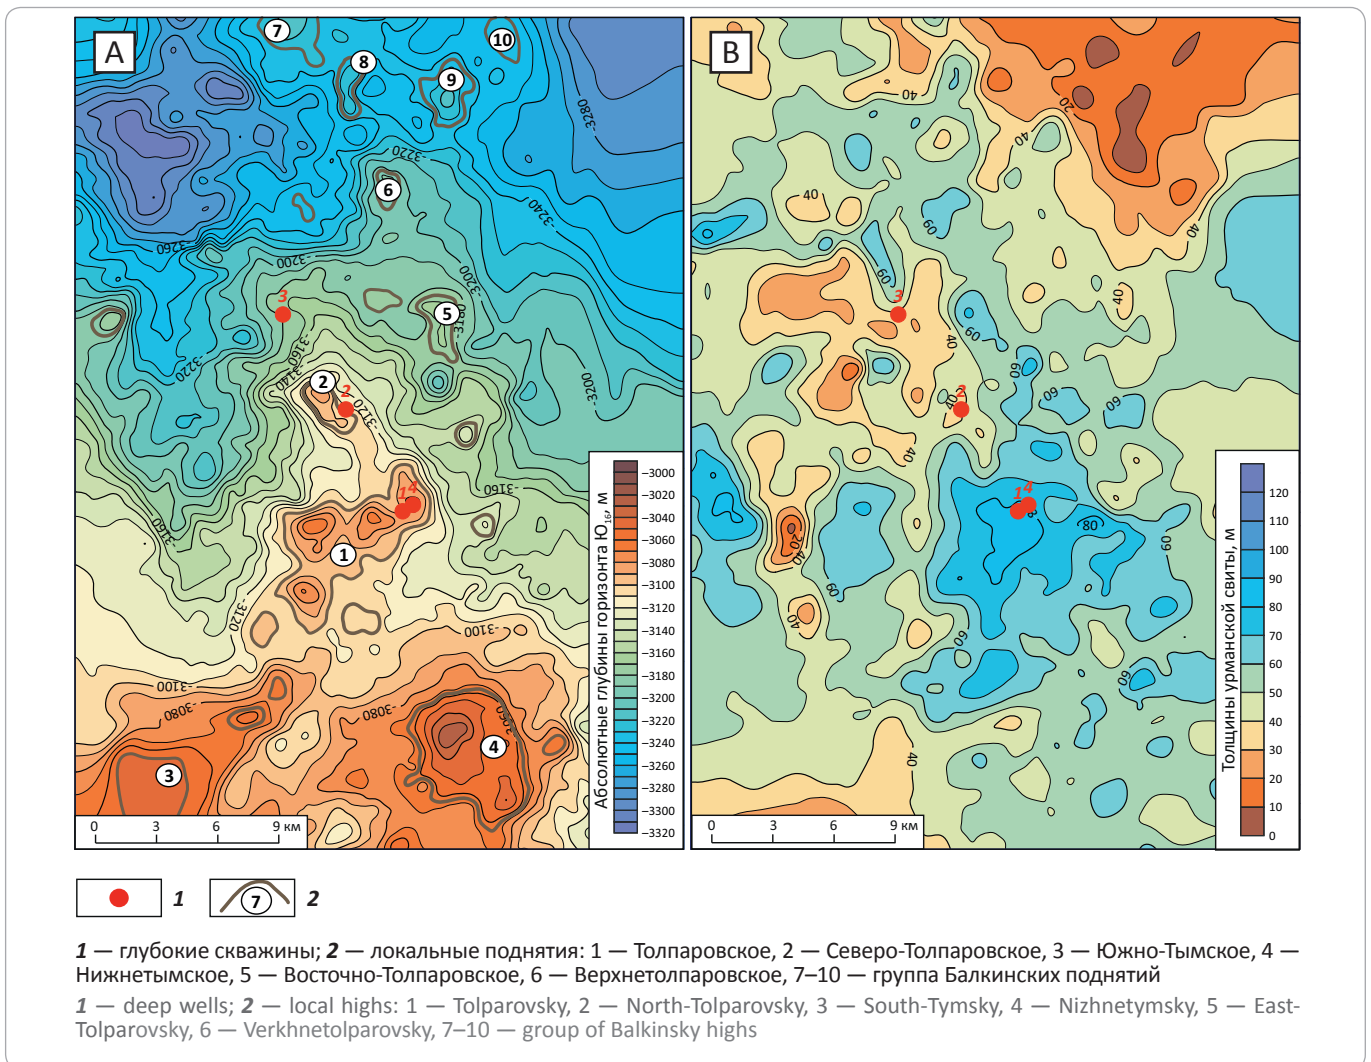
A

7
10
8
9
6
5
3
2
2
1
4
1
4
3
-3280
-3220
-3240
-3260
-3200
-3200
-3220
-3160
-3140
-3120
-3160
-3180
-3120
-3100
-3100
-3080
-3080
-3060

0 3 6 9 км

Абсолютные глубины горизонта $Ю_{16}$, м
-3000
-3020
-3040
-3060
-3080
-3100
-3120
-3140
-3160
-3180
-3200
-3220
-3240
-3260
-3280
-3300
-3320

B

40
20
40
40
60
60
40
3
60
40
60
2
60
60
40
40
40
1
4
80
60
60
40
60
60
40

0 3 6 9 км

Толщины урманской свиты, м
120
110
100
90
80
70
60
50
40
30
20
10
0

1
7
2

1 — глубокие скважины; 2 — локальные поднятия: 1 — Толпаровское, 2 — Северо-Толпаровское, 3 — Южно-Тымское, 4 — Нижнетымское, 5 — Восточно-Толпаровское, 6 — Верхнетолпаровское, 7–10 — группа Балкинских поднятий

1 — deep wells; 2 — local highs: 1 — Tolparovsky, 2 — North-Tolparovsky, 3 — South-Tymsky, 4 — Nizhnetymsky, 5 — East-Tolparovsky, 6 — Verkhnetolparovsky, 7–10 — group of Balkinsky highs